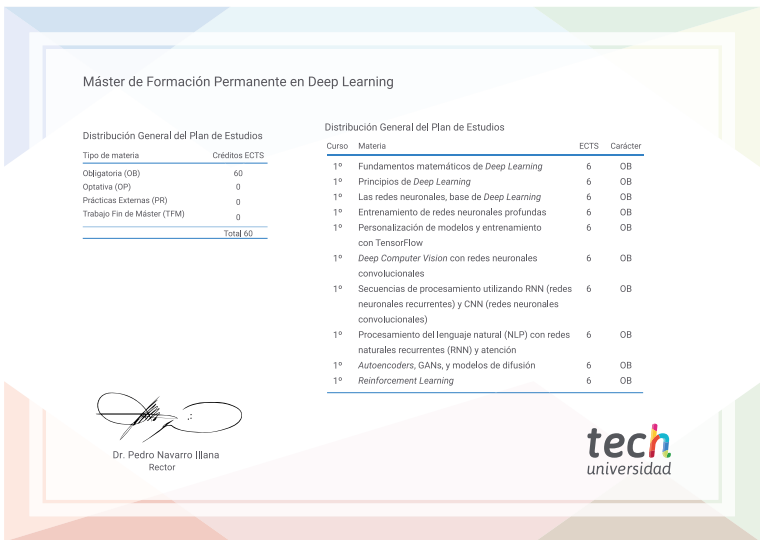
Máster de Formación Permanente en Deep Learning

Distribución General del Plan de Estudios

| Tipo de materia | Créditos ECTS |
|---|---|
| Obligatoria (OB) | 60 |
| Optativa (OP) | 0 |
| Prácticas Externas (PR) | 0 |
| Trabajo Fin de Máster (TFM) | 0 |
| | Total 60 |

Distribución General del Plan de Estudios

| Curso | Materia | ECTS | Carácter |
|---|---|---|---|
| 1º | Fundamentos matemáticos de *Deep Learning* | 6 | OB |
| 1º | Principios de *Deep Learning* | 6 | OB |
| 1º | Las redes neuronales, base de *Deep Learning* | 6 | OB |
| 1º | Entrenamiento de redes neuronales profundas | 6 | OB |
| 1º | Personalización de modelos y entrenamiento con TensorFlow | 6 | OB |
| 1º | *Deep Computer Vision* con redes neuronales convolucionales | 6 | OB |
| 1º | Secuencias de procesamiento utilizando RNN (redes neuronales recurrentes) y CNN (redes neuronales convolucionales) | 6 | OB |
| 1º | Procesamiento del lenguaje natural (NLP) con redes naturales recurrentes (RNN) y atención | 6 | OB |
| 1º | *Autoencoders*, GANs, y modelos de difusión | 6 | OB |
| 1º | *Reinforcement Learning* | 6 | OB |

Dr. Pedro Navarro Illana
Rector

tech
universidad